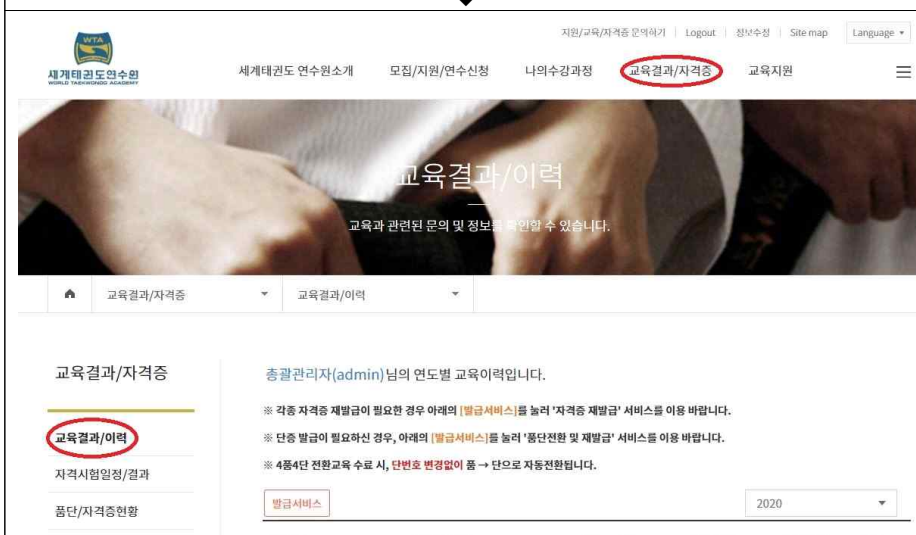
지원/교육/자격증 문의하기 | Logout | 정보수정 | Site map | Language

WTA
세계태권도연수원
WORLD TAEKWONDO ACADEMY

세계태권도 연수원소개 모집/지원/연수신청 나의수강과정 교육결과/자격증 교육지원

교육결과/이력

교육과 관련된 문의 및 정보를 확인할 수 있습니다.

교육결과/자격증 교육결과/이력

교육결과/자격증

교육결과/이력

자격시험일정/결과

품단/자격증현황

총괄관리자(admin)님의 연도별 교육이력입니다.

※ 각종 자격증 재발급이 필요한 경우 아래의 [발급서비스]를 눌러 '자격증 재발급' 서비스를 이용 바랍니다.

※ 단증 발급이 필요하신 경우, 아래의 [발급서비스]를 눌러 '품단전환 및 재발급' 서비스를 이용 바랍니다.

※ 4품4단 전환교육 수료 시, 단번호 변경없이 품 → 단으로 자동전환됩니다.

발급서비스

2020